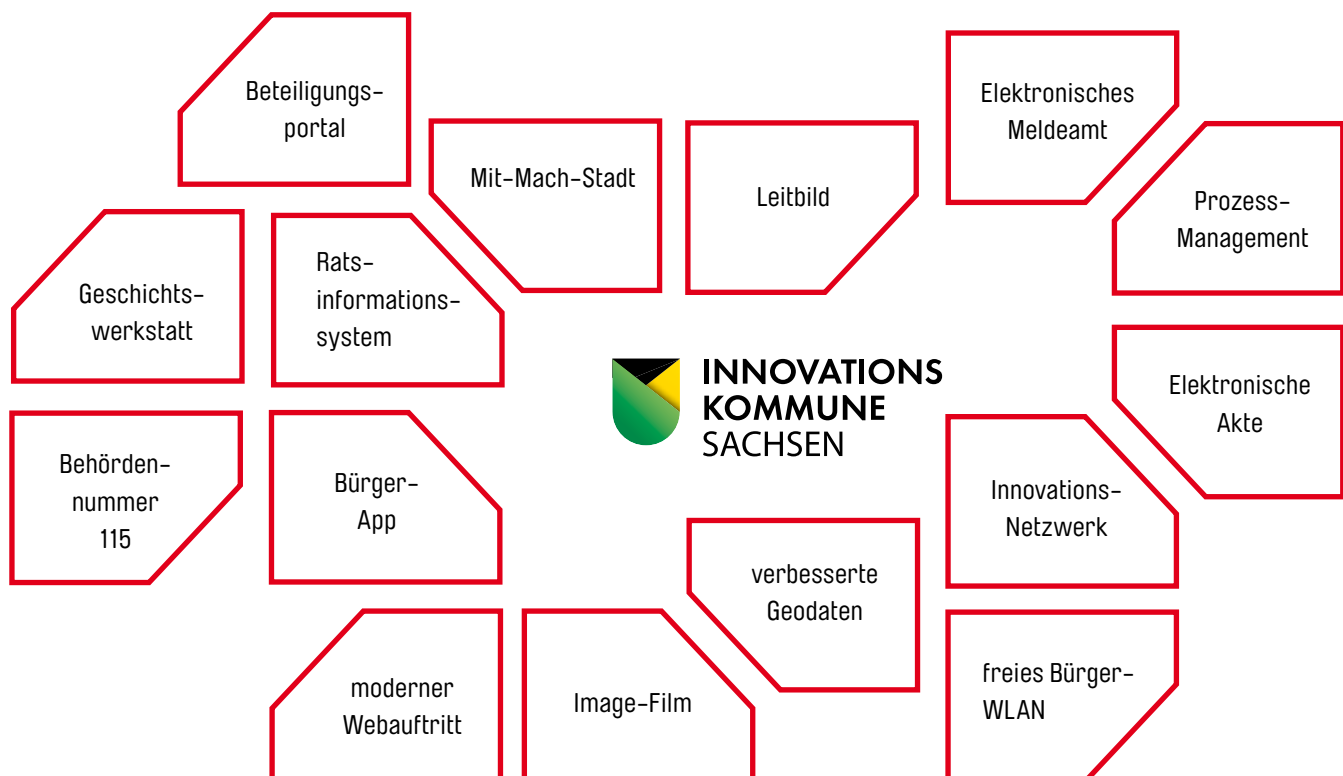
Beteiligungsportal

Mit-Mach-Stadt

Leitbild

Elektronisches Meldeamt

Prozess-Management

Geschichtswerkstatt

Ratsinformationssystem

INNOVATIONS KOMMUNE SACHSEN

Elektronische Akte

Behördennummer 115

Bürger-App

Innovations-Netzwerk

verbesserte Geodaten

moderner Webauftritt

Image-Film

freies Bürger-WLAN